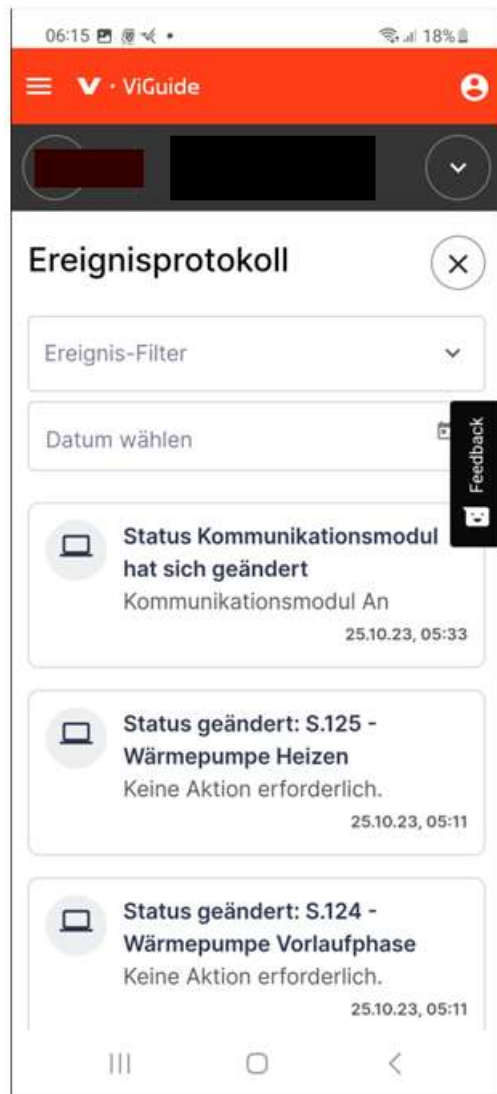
06:15 18%

ViGuide

Ereignisprotokoll

Ereignis-Filter

Datum wählen

Feedback

Status Kommunikationsmodul hat sich geändert
Kommunikationsmodul An
25.10.23, 05:33

Status geändert: S.125 - Wärmepumpe Heizen
Keine Aktion erforderlich.
25.10.23, 05:11

Status geändert: S.124 - Wärmepumpe Vorlaufphase
Keine Aktion erforderlich.
25.10.23, 05:11